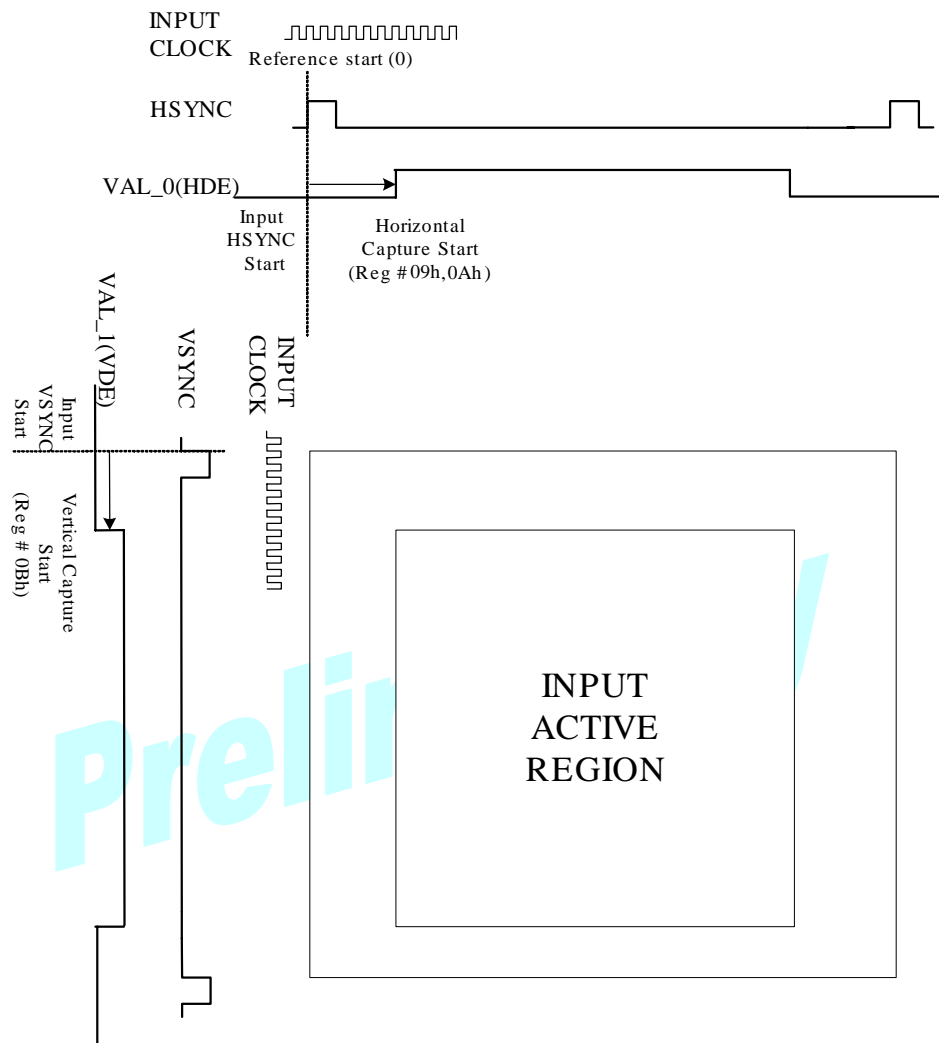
INPUT CLOCK

Reference start (0)

HSYNC

VAL_0(HDE)

Input HSYNC Start

Horizontal Capture Start (Reg #09h,0Ah)

VAL_1(VDE)

VSYNC

INPUT CLOCK

Input VSYNC Start

Vertical Capture Start (Reg # 0Bh)

INPUT ACTIVE REGION

Prelim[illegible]y